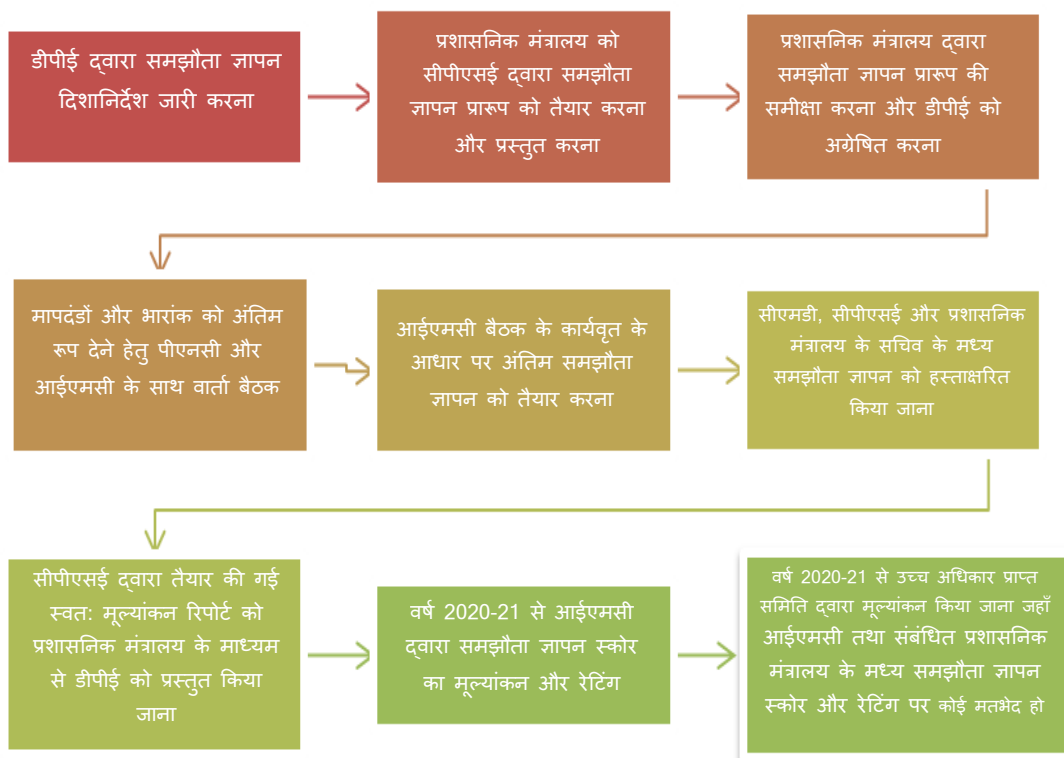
डीपीई द्वारा समझौता ज्ञापन दिशानिर्देश जारी करना

प्रशासनिक मंत्रालय को सीपीएसई द्वारा समझौता ज्ञापन प्रारूप को तैयार करना और प्रस्तुत करना

प्रशासनिक मंत्रालय द्वारा समझौता ज्ञापन प्रारूप की समीक्षा करना और डीपीई को अग्रेषित करना

मापदंडों और भारांक को अंतिम रूप देने हेतु पीएनसी और आईएमसी के साथ वार्ता बैठक

आईएमसी बैठक के कार्यवृत के आधार पर अंतिम समझौता ज्ञापन को तैयार करना

सीएमडी, सीपीएसई और प्रशासनिक मंत्रालय के सचिव के मध्य समझौता ज्ञापन को हस्ताक्षरित किया जाना

सीपीएसई द्वारा तैयार की गई स्वत: मूल्यांकन रिपोर्ट को प्रशासनिक मंत्रालय के माध्यम से डीपीई को प्रस्तुत किया जाना

वर्ष 2020-21 से आईएमसी द्वारा समझौता ज्ञापन स्कोर का मूल्यांकन और रेटिंग

वर्ष 2020-21 से उच्च अधिकार प्राप्त समिति द्वारा मूल्यांकन किया जाना जहाँ आईएमसी तथा संबंधित प्रशासनिक मंत्रालय के मध्य समझौता ज्ञापन स्कोर और रेटिंग पर कोई मतभेद हो